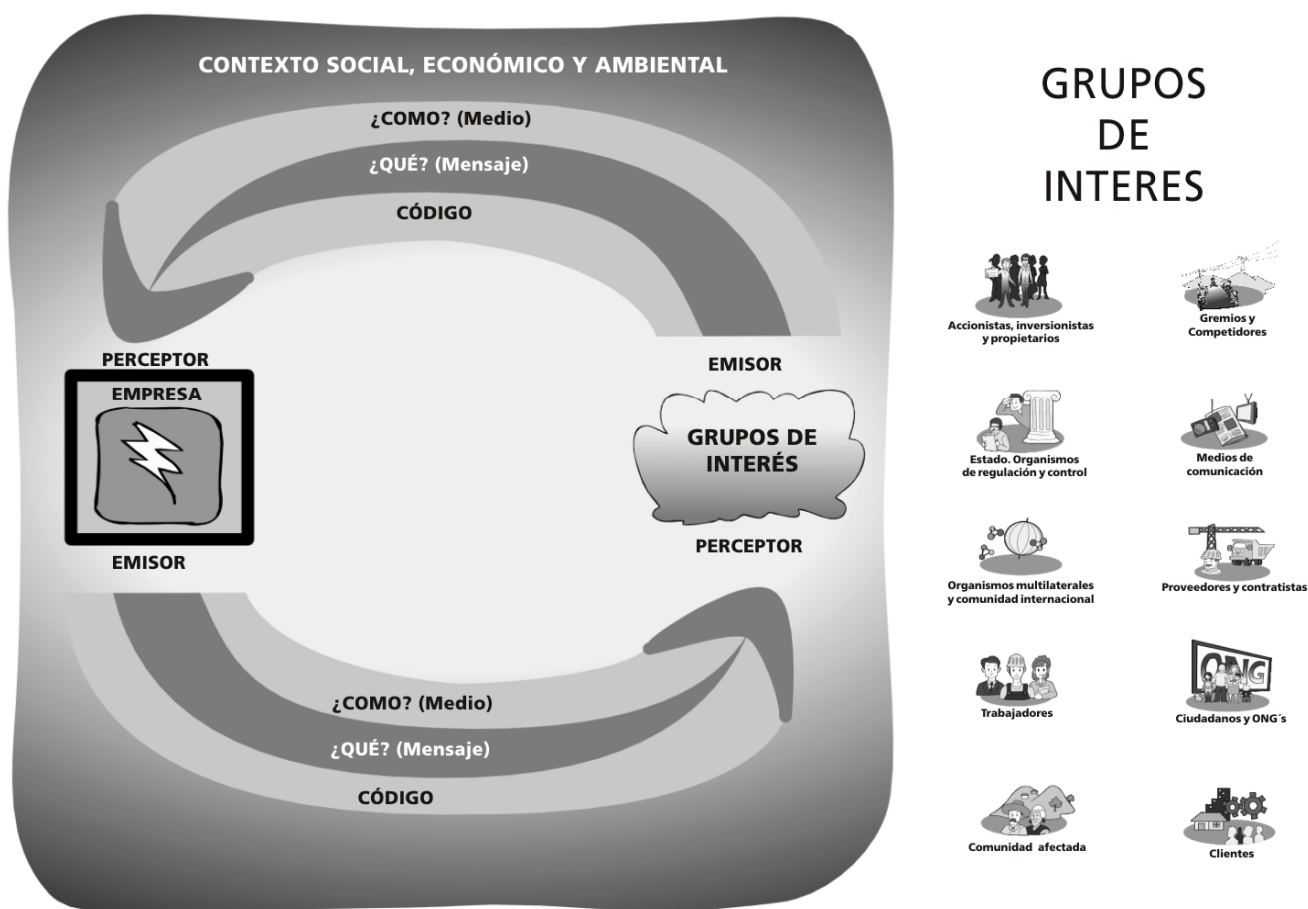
CONTEXTO SOCIAL, ECONÓMICO Y AMBIENTAL

¿COMO? (Medio)

¿QUÉ? (Mensaje)

CÓDIGO

PERCEPTOR

EMPRESA

EMISOR

EMISOR

GRUPOS DE INTERÉS

PERCEPTOR

¿COMO? (Medio)

¿QUÉ? (Mensaje)

CÓDIGO

GRUPOS DE INTERES

Accionistas, inversionistas y propietarios

Gremios y Competidores

Estado. Organismos de regulación y control

Medios de comunicación

Organismos multilaterales y comunidad internacional

Proveedores y contratistas

Trabajadores

ONG

Ciudadanos y ONG´s

Comunidad afectada

Clientes